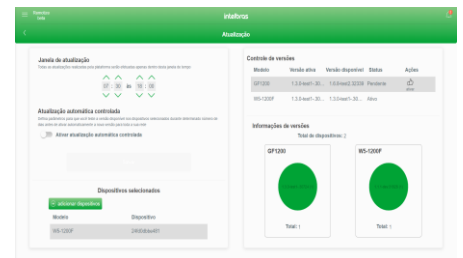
Remotos
Leda

intelbras

Atualização

Janela de atualização
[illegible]

07 : 30 às 10 : 30

Atualização automática controlada
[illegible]

Ativar atualização automática controlada

Dispositivos selecionados
+ adicionar dispositivo

| Modelo | Dispositivo |
|---|---|
| W5-1200F | 24fb5b0e401 |

Controle de versões

| Modelo | Versão ativa | Versão disponível | Status | Ações |
|---|---|---|---|---|
| GF1200 | 1.2.0-leaf1-30... | 1.0.0-leaf2.32226 | Pendente | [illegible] |
| W5-1200F | 1.3.0-leaf1-30... | 1.3.0-leaf1-30... | Ativo | |

Informações de versões
Total de dispositivos: 2

GF1200
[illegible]
Total: 1

W5-1200F
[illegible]
Total: 1